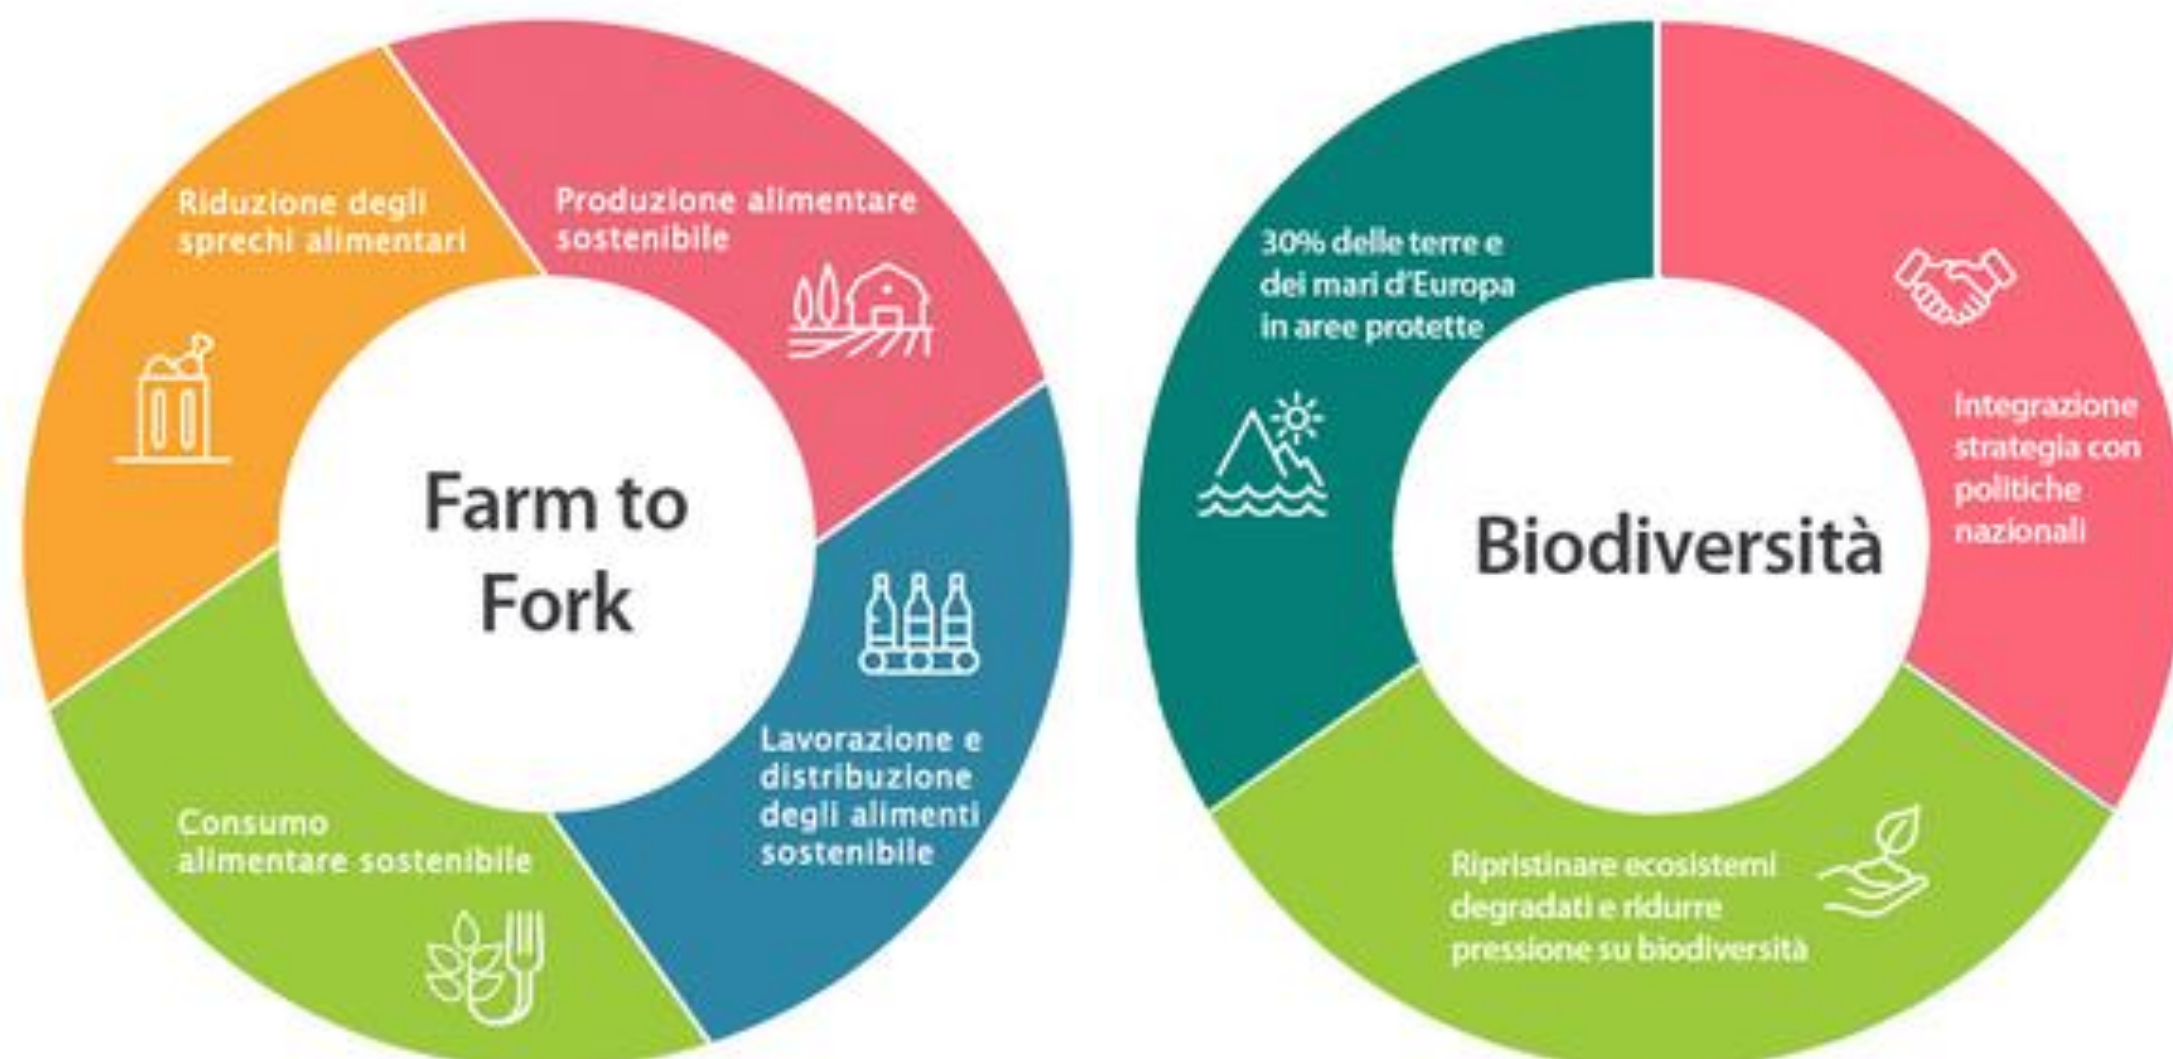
Riduzione degli sprechi alimentari

Produzione alimentare sostenibile

Farm to Fork

Lavorazione e distribuzione degli alimenti sostenibile

Consumo alimentare sostenibile

30% delle terre e dei mari d'Europa in aree protette

Integrazione strategia con politiche nazionali

Biodiversità

Ripristinare ecosistemi degradati e ridurre pressione su biodiversità